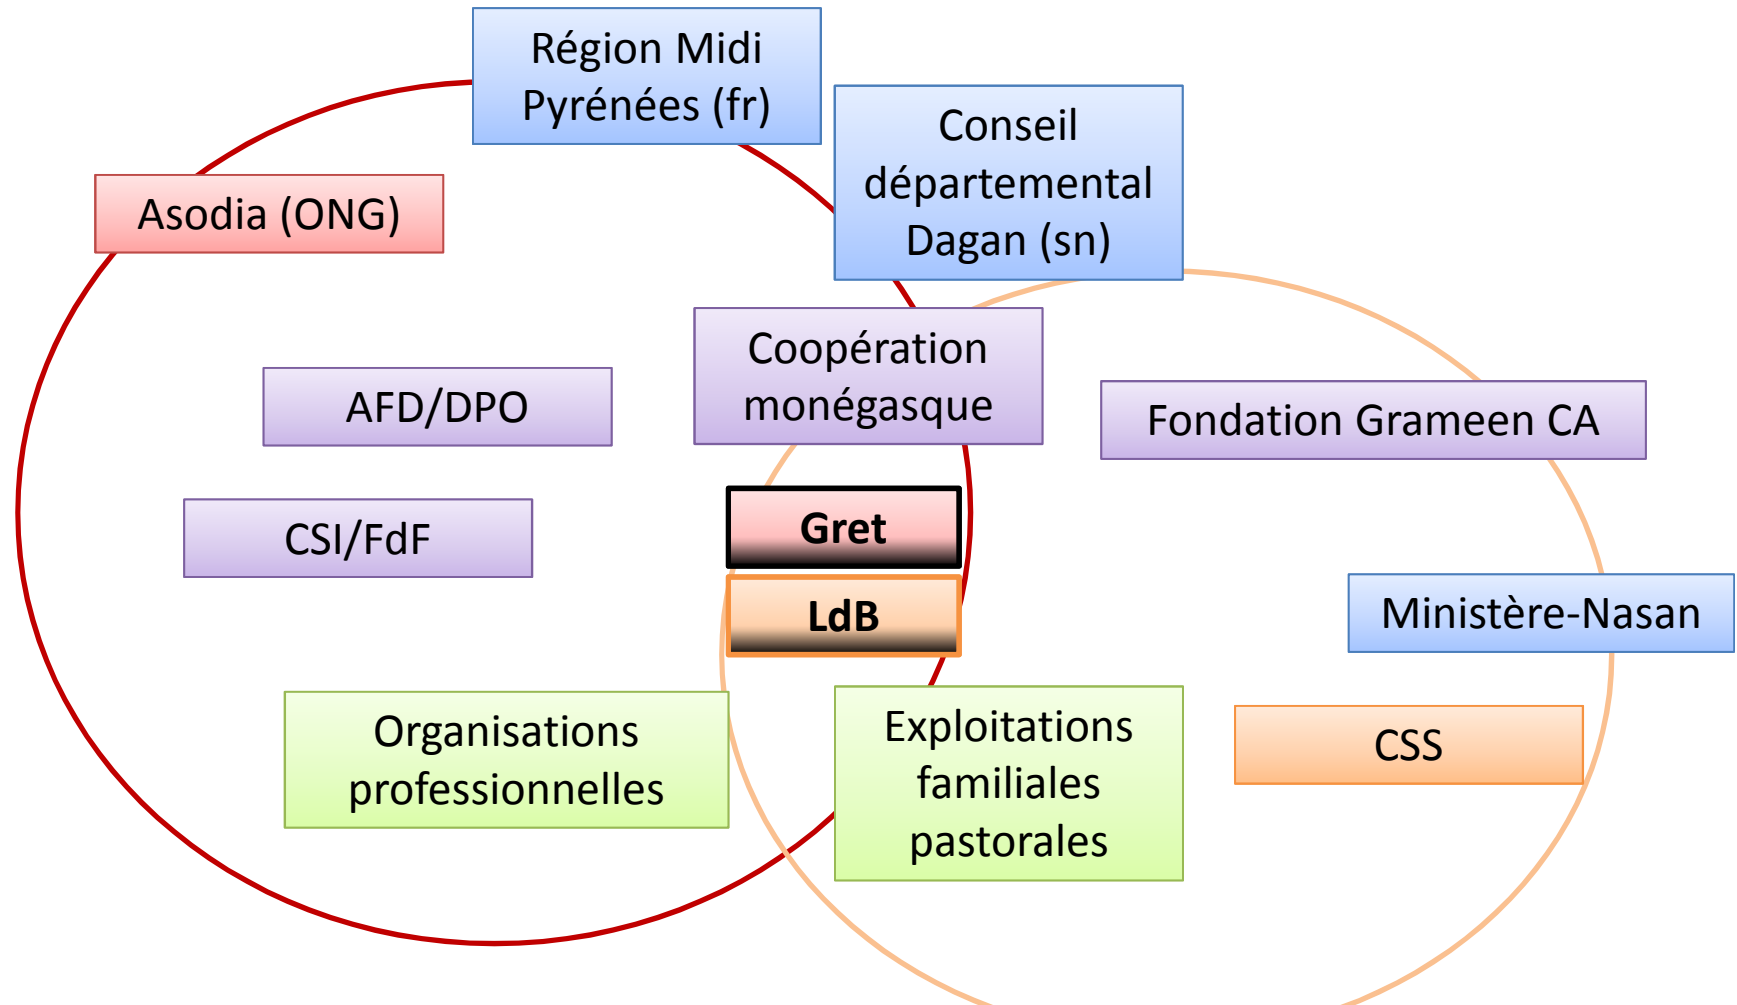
Région Midi Pyrénées (fr)

Conseil départemental Dagan (sn)

Asodia (ONG)

Coopération monégasque

AFD/DPO

Fondation Grameen CA

CSI/FdF

Gret

LdB

Ministère-Nasan

Organisations professionnelles

Exploitations familiales pastorales

CSS